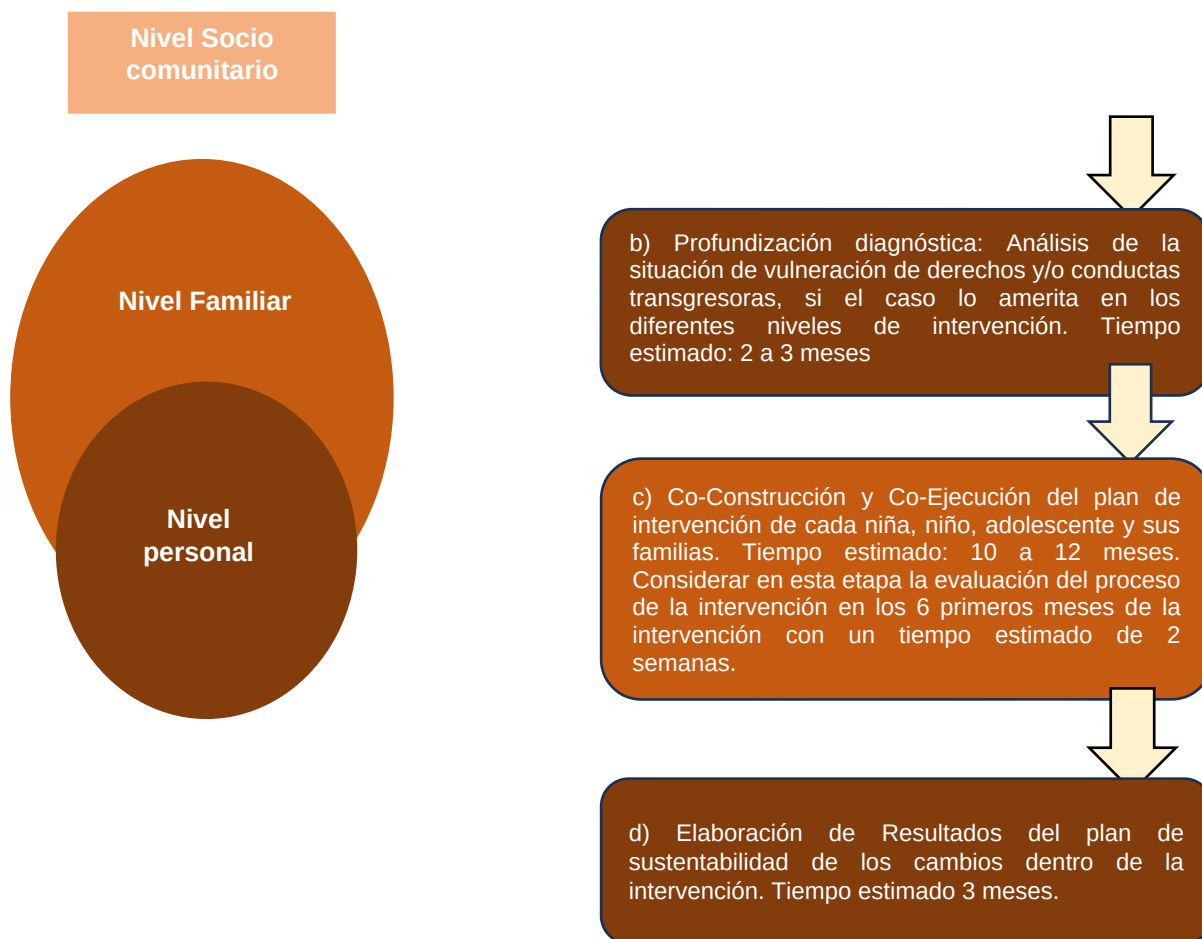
Nivel Socio comunitario

Nivel Familiar

Nivel personal

b) Profundización diagnóstica: Análisis de la situación de vulneración de derechos y/o conductas transgresoras, si el caso lo amerita en los diferentes niveles de intervención. Tiempo estimado: 2 a 3 meses

c) Co-Construcción y Co-Ejecución del plan de intervención de cada niña, niño, adolescente y sus familias. Tiempo estimado: 10 a 12 meses. Considerar en esta etapa la evaluación del proceso de la intervención en los 6 primeros meses de la intervención con un tiempo estimado de 2 semanas.

d) Elaboración de Resultados del plan de sustentabilidad de los cambios dentro de la intervención. Tiempo estimado 3 meses.